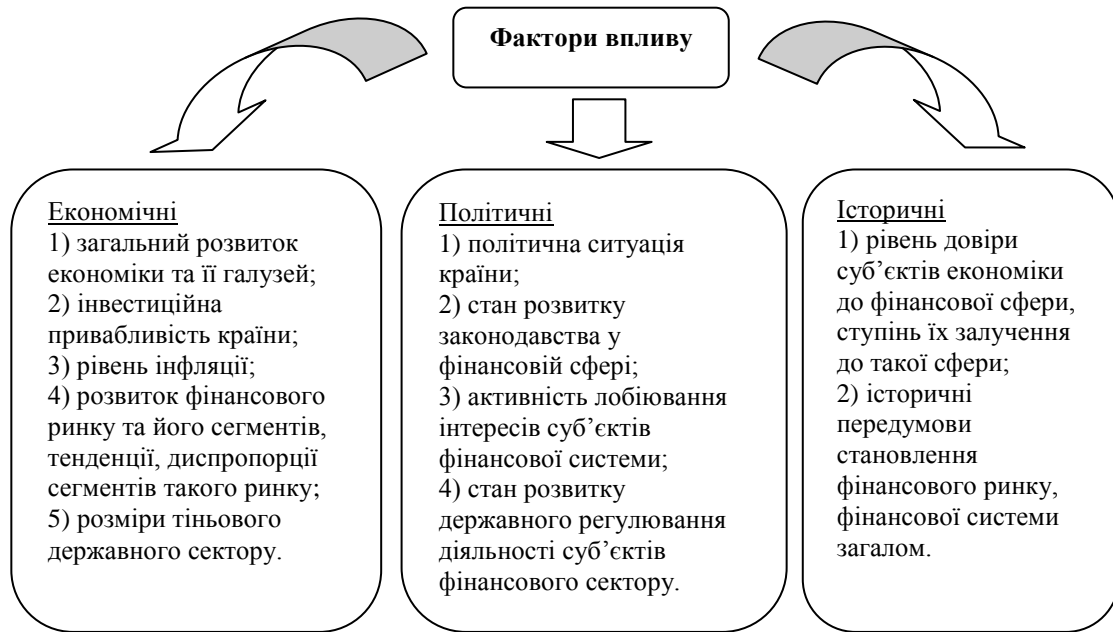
Фактори впливу

Економічні
1) загальний розвиток економіки та її галузей;
2) інвестиційна привабливість країни;
3) рівень інфляції;
4) розвиток фінансового ринку та його сегментів, тенденції, диспропорції сегментів такого ринку;
5) розміри тіньового державного сектору.

Політичні
1) політична ситуація країни;
2) стан розвитку законодавства у фінансовій сфері;
3) активність лобіювання інтересів суб'єктів фінансової системи;
4) стан розвитку державного регулювання діяльності суб'єктів фінансового сектору.

Історичні
1) рівень довіри суб'єктів економіки до фінансової сфери, ступінь їх залучення до такої сфери;
2) історичні передумови становлення фінансового ринку, фінансової системи загалом.